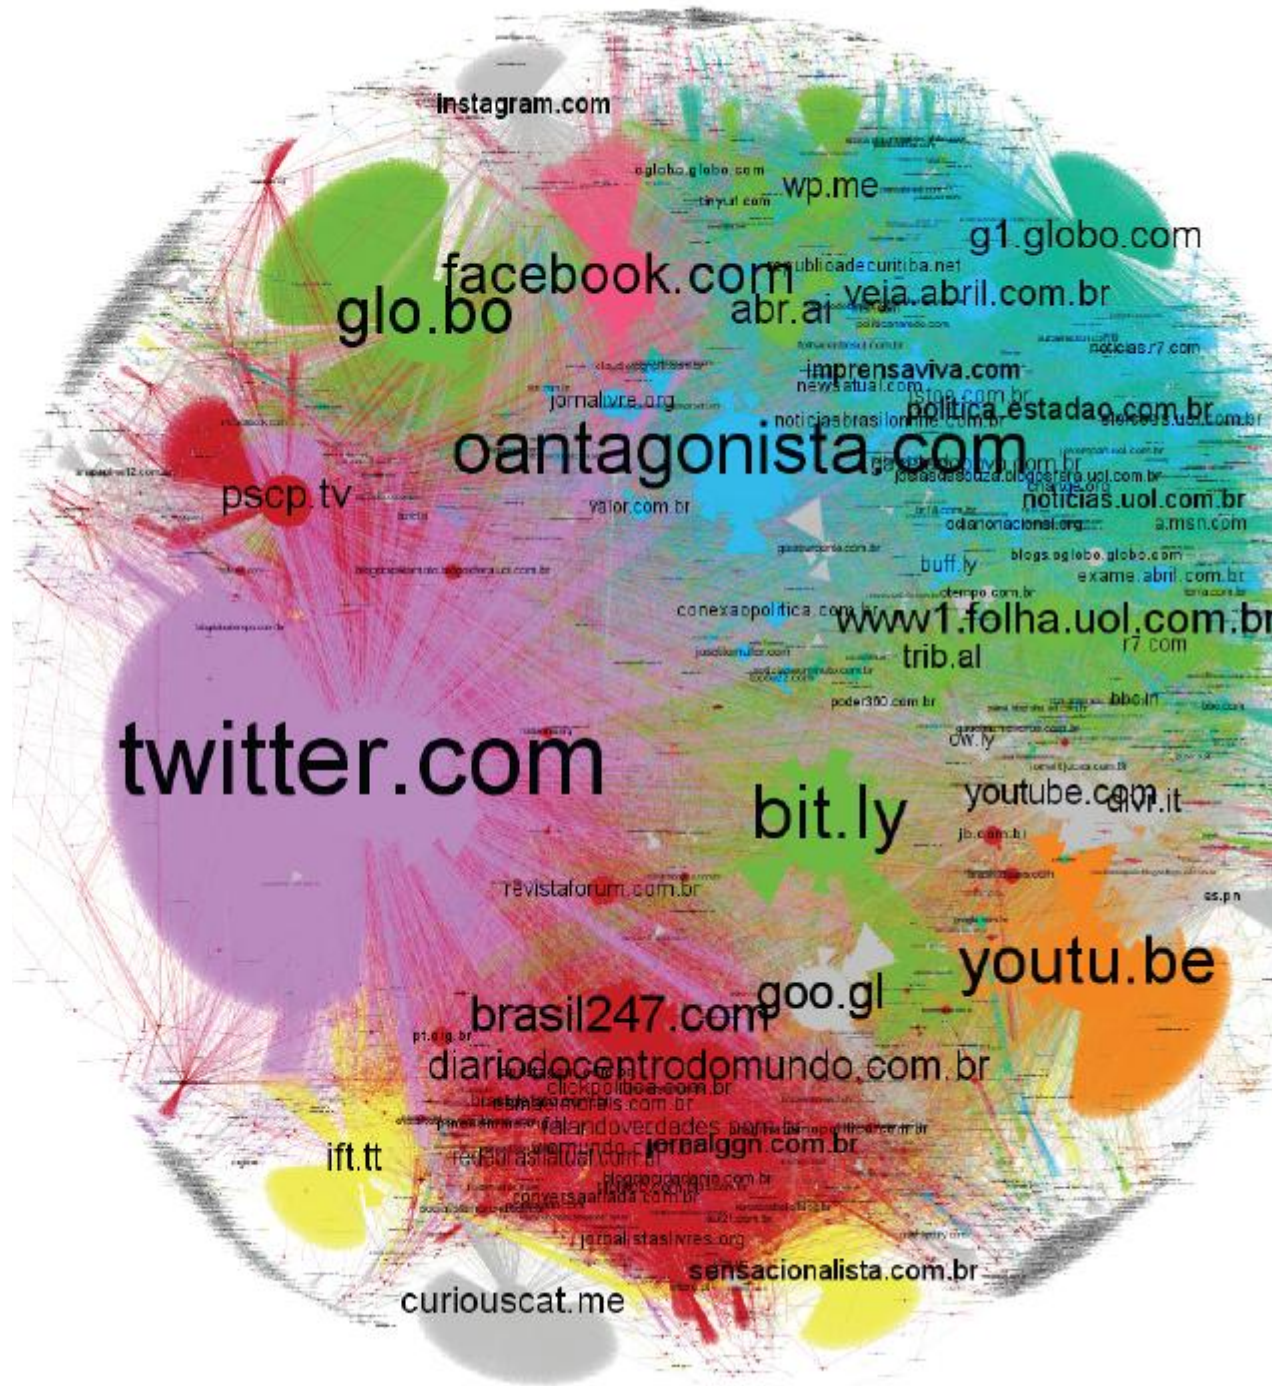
instagram.com
oglobo.globo.com
tinyurl.com
wp.me
g1.globo.com
facebook.com
republicadecuritiba.net
glo.bo
abr.al
veja.abril.com.br
noticias.r7.com
imprensaviva.com
newsatual.com
jornalivre.org
istoe.com.br
politica.estadao.com.br
noticiasbrasilonline.com.br
oantagonista.com
pscp.tv
valor.com.br
noticias.uol.com.br
odianacional.org
a.msn.com
blogs.oglobo.globo.com
buff.ly
exame.abril.com.br
conexaopolitica.com.br
www1.folha.uol.com.br
trib.al
r7.com
poder360.com.br
bbc.in
ow.ly
twitter.com
youtube.com
dlvr.it
bit.ly
jb.com.br
revistaforum.com.br
youtu.be
goo.gl
brasil247.com
diariodocentrodomundo.com.br
clickpolitica.com.br
falandoverdades.com.br
jornalggn.com.br
ift.tt
conversaafiada.com.br
jornalistaslivres.org
sensacionalista.com.br
curiouscat.me